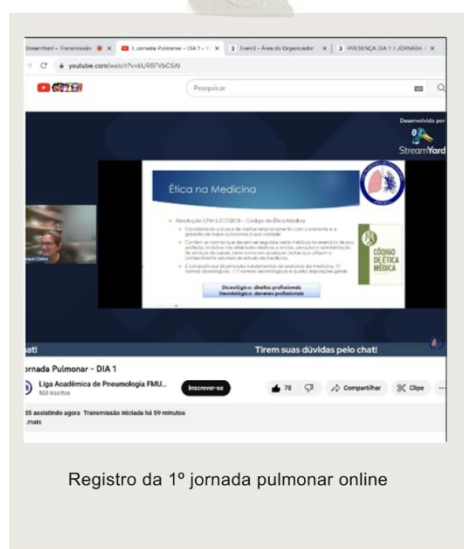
Streamlabel – Transmissão | 1 Jornada Pulmonar – DIA 1 – Y | Even3 – Área do Organizador | PRESENÇA DIA 1 (JORNADA

youtube.com/watch?v=kURBFVbCSAI

Pesquisar

Desenvolvido por
StreamYard

Ética na Medicina

Resolução CFM 2.217/2018 – Código de Ética Médica

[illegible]

Diceológico: direitos profissionais
Deontológico: deveres profissionais

CÓDIGO DE ÉTICA MÉDICA

chat!

Tirem suas dúvidas pelo chat!

Jornada Pulmonar - DIA 1

Liga Acadêmica de Pneumologia FMU...
163 inscritos

Inscrever-se

78

Compartilhar

Clipe

55 assistindo agora Transmissão iniciada há 59 minutos
...mais

Registro da 1º jornada pulmonar online